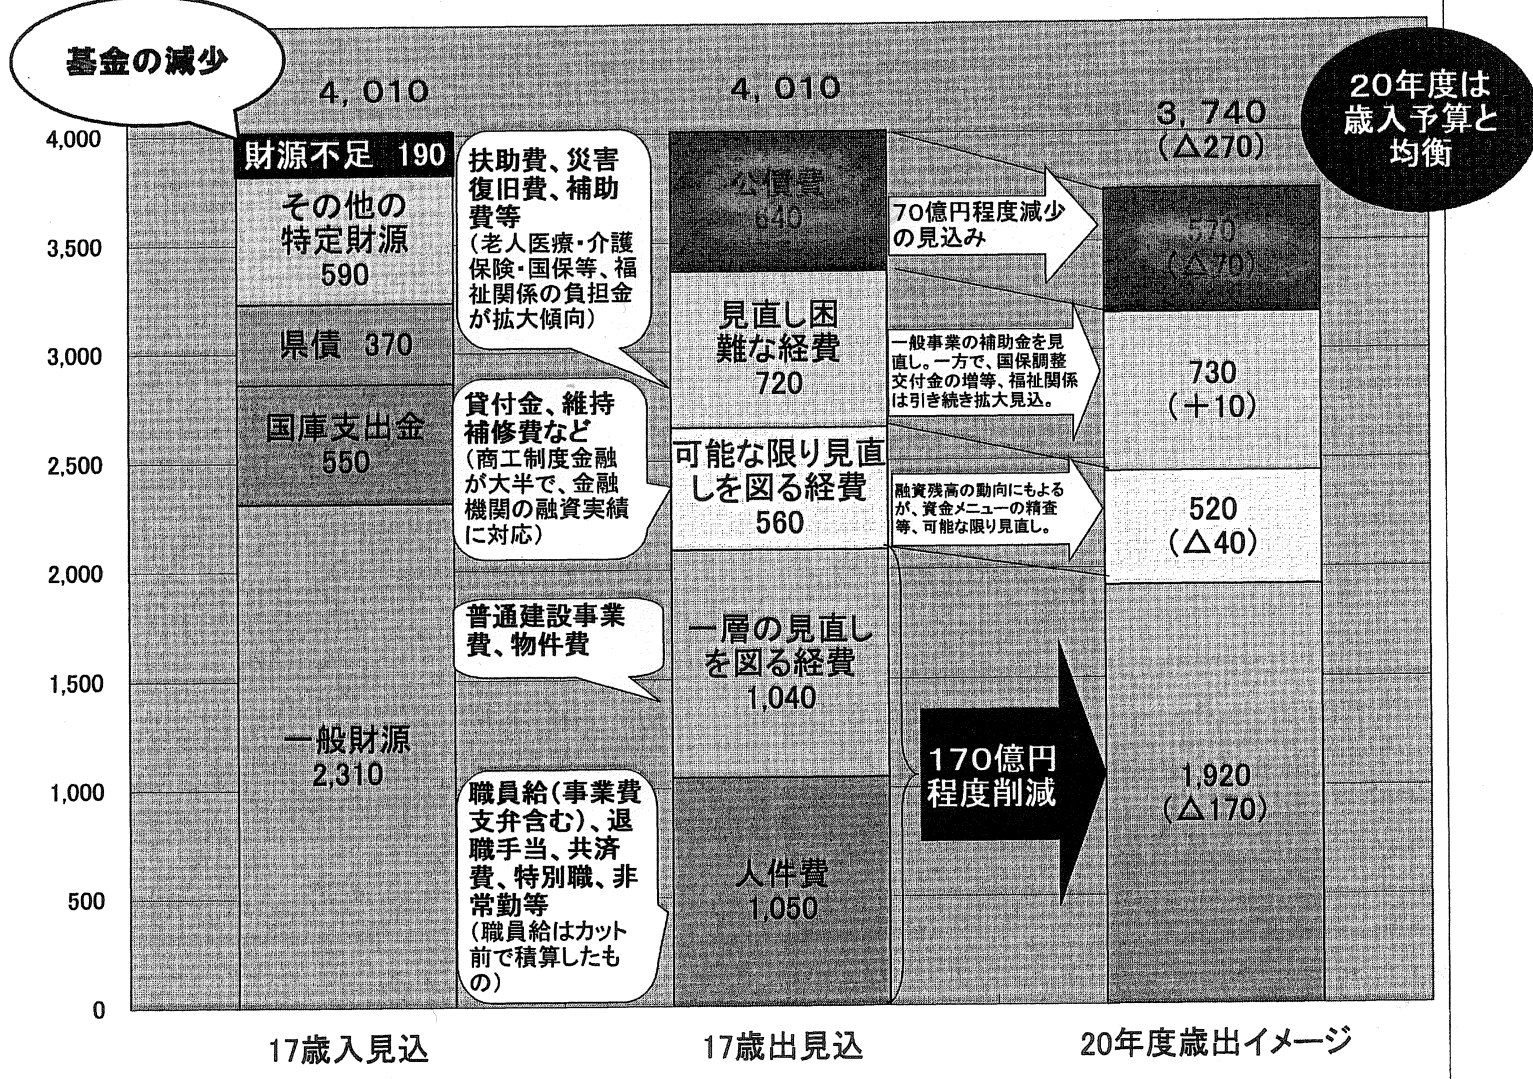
基金の減少

4,010

4,010

3,740
（△270）

20年度は歳入予算と均衡

4,000
3,500
3,000
2,500
2,000
1,500
1,000
500
0

財源不足 190

その他の特定財源
590

県債 370

国庫支出金
550

一般財源
2,310

扶助費、災害復旧費、補助費等
（老人医療・介護保険・国保等、福祉関係の負担金が拡大傾向）

貸付金、維持補修費など
（商工制度金融が大半で、金融機関の融資実績に対応）

普通建設事業費、物件費

職員給（事業費支弁含む）、退職手当、共済費、特別職、非常勤等
（職員給はカット前で積算したもの）

公債費
640

見直し困難な経費
720

可能な限り見直しを図る経費
560

一層の見直しを図る経費
1,040

人件費
1,050

70億円程度減少の見込み

一般事業の補助金を見直し。一方で、国保調整交付金の増等、福祉関係は引き続き拡大見込。

融資残高の動向にもよるが、資金メニューの精査等、可能な限り見直し。

170億円程度削減

570
（△70）

730
（＋10）

520
（△40）

1,920
（△170）

17歳入見込

17歳出見込

20年度歳出イメージ